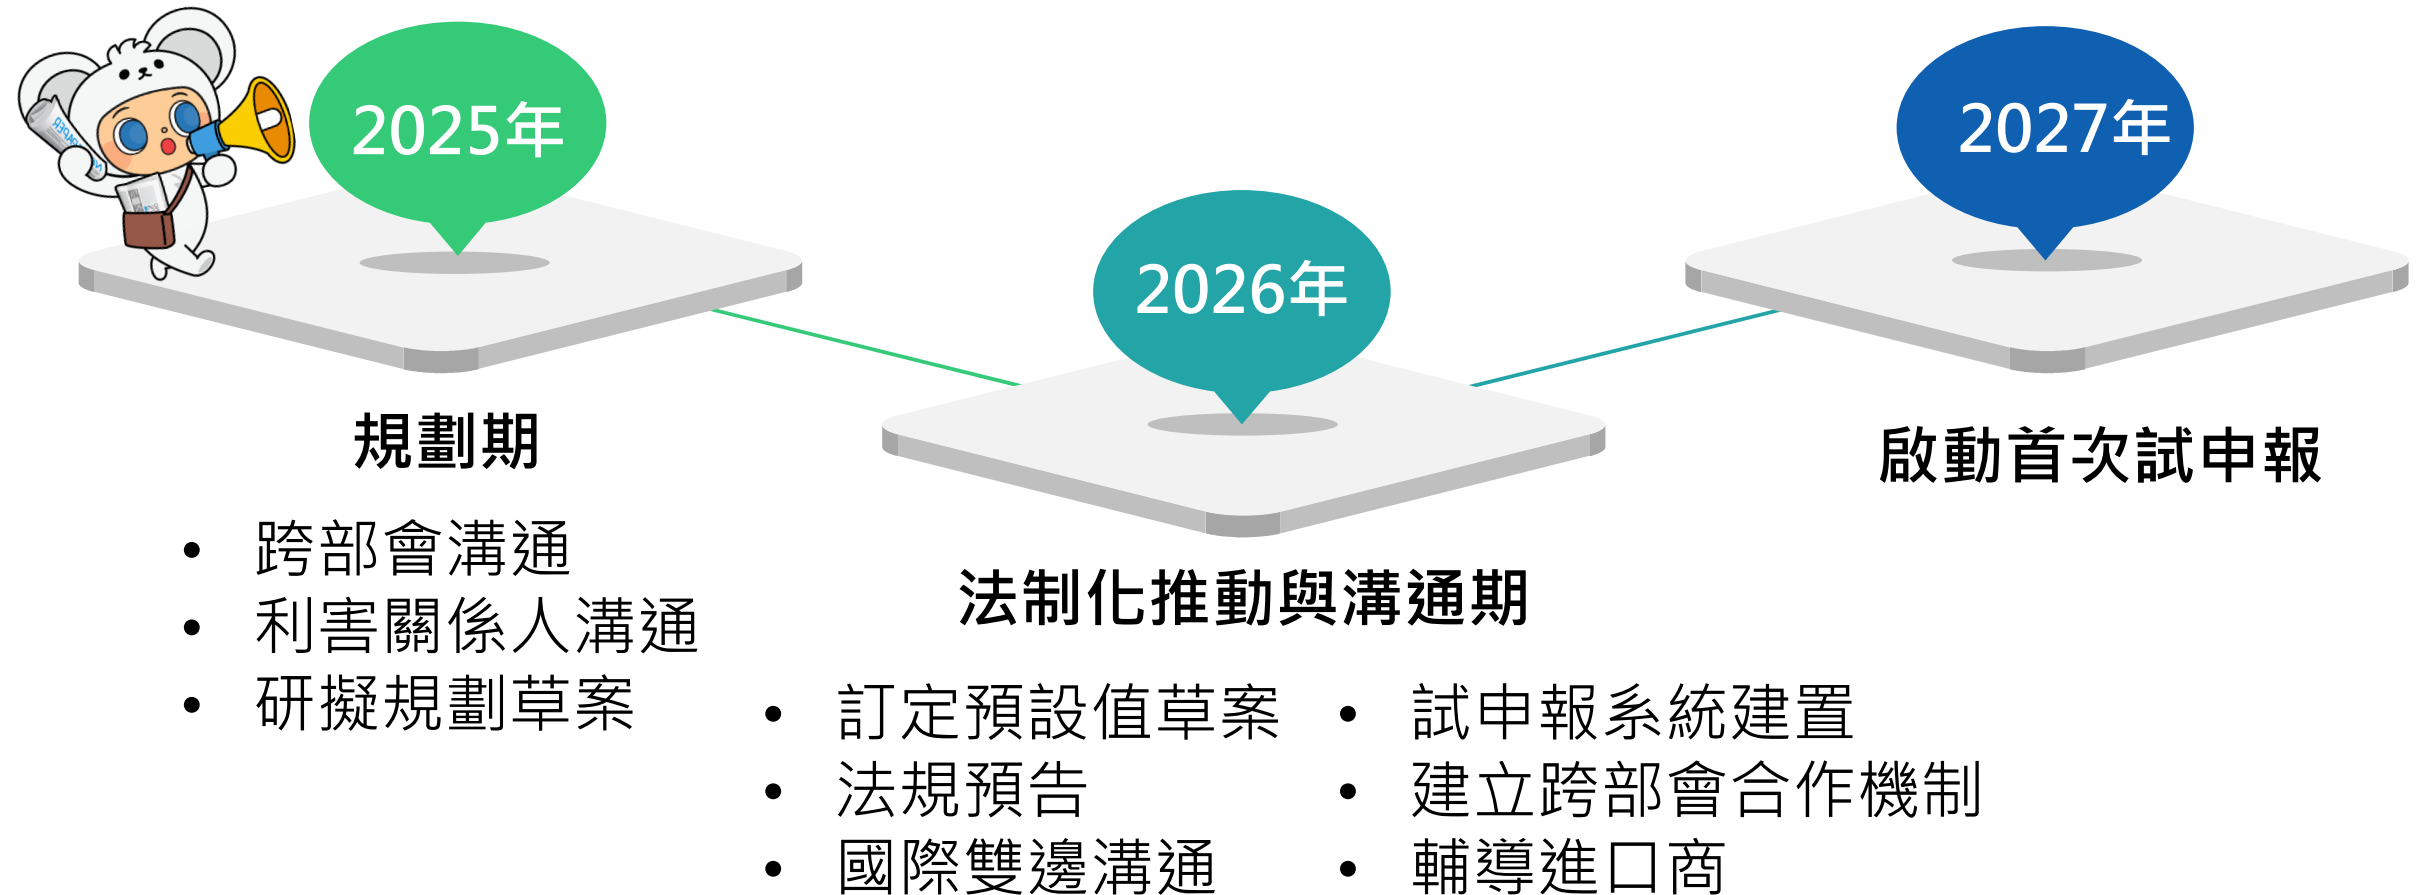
2025年

2026年

2027年

規劃期

• 跨部會溝通
• 利害關係人溝通
• 研擬規劃草案

法制化推動與溝通期

• 訂定預設值草案
• 法規預告
• 國際雙邊溝通

• 試申報系統建置
• 建立跨部會合作機制
• 輔導進口商

啟動首次試申報